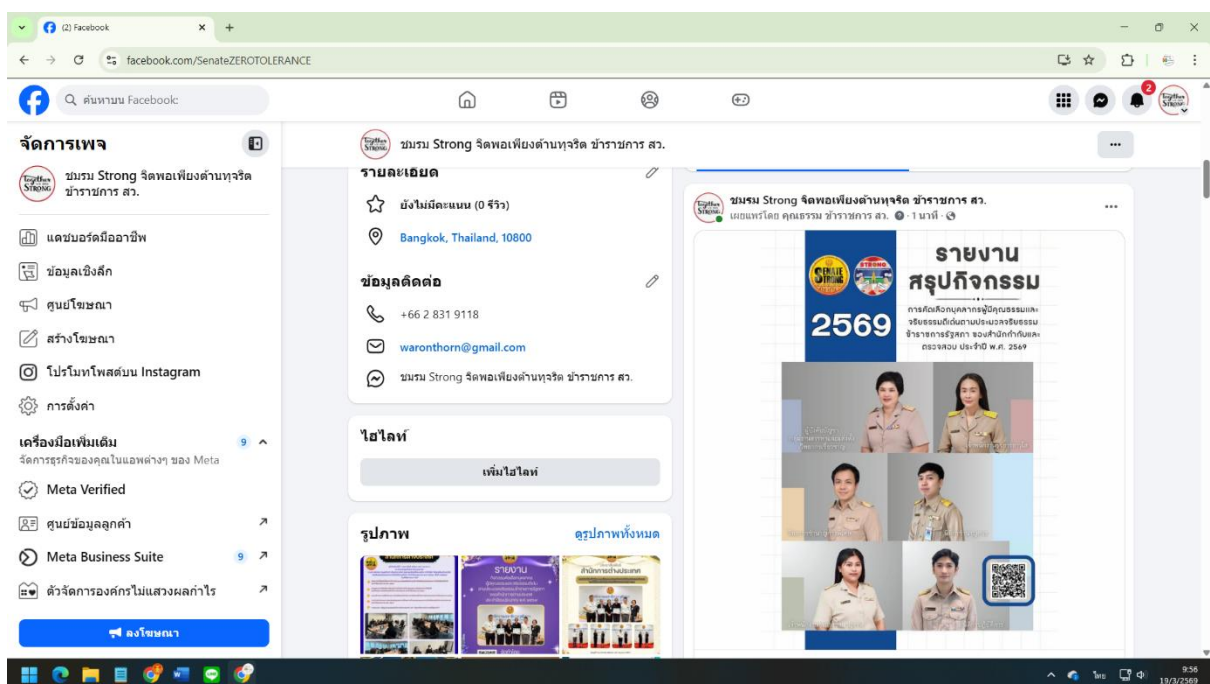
(2) Facebook

facebook.com/SenateZEROTOLERANCE

ค้นหาบน Facebook

2

จัดการเพจ

ชมรม Strong จิตพอเพียงต้านทุจริต ข้าราชการ สว.

แดชบอร์ดมืออาชีพ

ข้อมูลเชิงลึก

ศูนย์โฆษณา

สร้างโฆษณา

โปรโมทโพสต์บน Instagram

การตั้งค่า

เครื่องมือเพิ่มเติม 9

จัดการธุรกิจของคุณในแอพต่างๆ ของ Meta

Meta Verified

ศูนย์ข้อมูลลูกค้า

Meta Business Suite 9

ตัวจัดการองค์กรไม่แสวงผลกำไร

ลงโฆษณา

ชมรม Strong จิตพอเพียงต้านทุจริต ข้าราชการ สว.

รายละเอียด

ยังไม่มีคะแนน (0 รีวิว)

Bangkok, Thailand, 10800

ข้อมูลติดต่อ

+66 2 831 9118

waronthorn@gmail.com

ชมรม Strong จิตพอเพียงต้านทุจริต ข้าราชการ สว.

ไฮไลท์

เพิ่มไฮไลท์

รูปภาพ

ดูรูปภาพทั้งหมด

ชมรม Strong จิตพอเพียงต้านทุจริต ข้าราชการ สว.

เผยแพร่โดย คุณธรรม ข้าราชการ สว. · 1 นาที ·

2569

รายงาน
สรุปกิจกรรม

การคัดเลือกบุคลากรผู้มีคุณธรรมและจริยธรรมดีเด่นตามประมวลจริยธรรมข้าราชการรัฐสภา ของสำนักกำกับและตรวจสอบ ประจำปี พ.ศ. 2569

9:56
19/3/2569